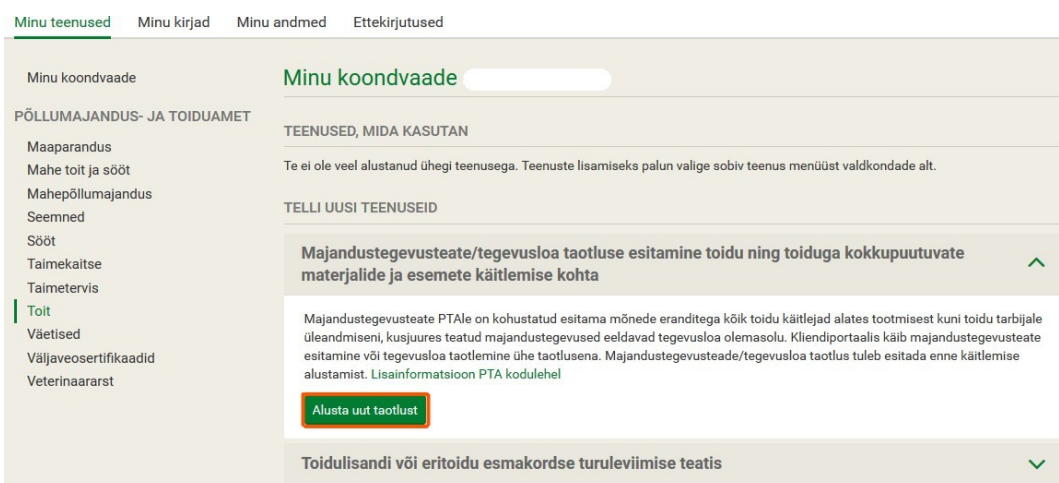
Minu teenused Minu kirjad Minu andmed Ettekirjutused

Minu koondvaade

PÕLLUMAJANDUS- JA TOIDUAMET

Maaparandus
Mahe toit ja sööt
Mahepõllumajandus
Seemned
Sööt
Taimekaitse
Taimetervis
Toit
Väetised
Väljaveosertifikaadid
Veterinaararst

Minu koondvaade

TEENUSED, MIDA KASUTAN

Te ei ole veel alustanud ühegi teenusega. Teenuste lisamiseks palun valige sobiv teenus menüüst valdkondade alt.

TELLI UUSI TEENUSEID

Majandustegevusteate/tegevusloa taotluse esitamine toidu ning toiduga kokkupuutuvate materjalide ja esemete käitlemise kohta

Majandustegevusteate PTAle on kohustatud esitama mõnede eranditega kõik toidu käitlejad alates tootmisest kuni toidu tarbijale üleandmiseni, kusjuures teatud majandustegevused eeldavad tegevusloa olemasolu. Kliendiportaalis käib majandustegevusteate esitamine või tegevusloa taotlemine ühe taotlusena. Majandustegevusteade/tegevusloa taotlus tuleb esitada enne käitlemise alustamist. Lisainformatsioon PTA kodulehel

Alusta uut taotlust

Toidulisandi või eritoidu esmakordse turuleviimise teatis